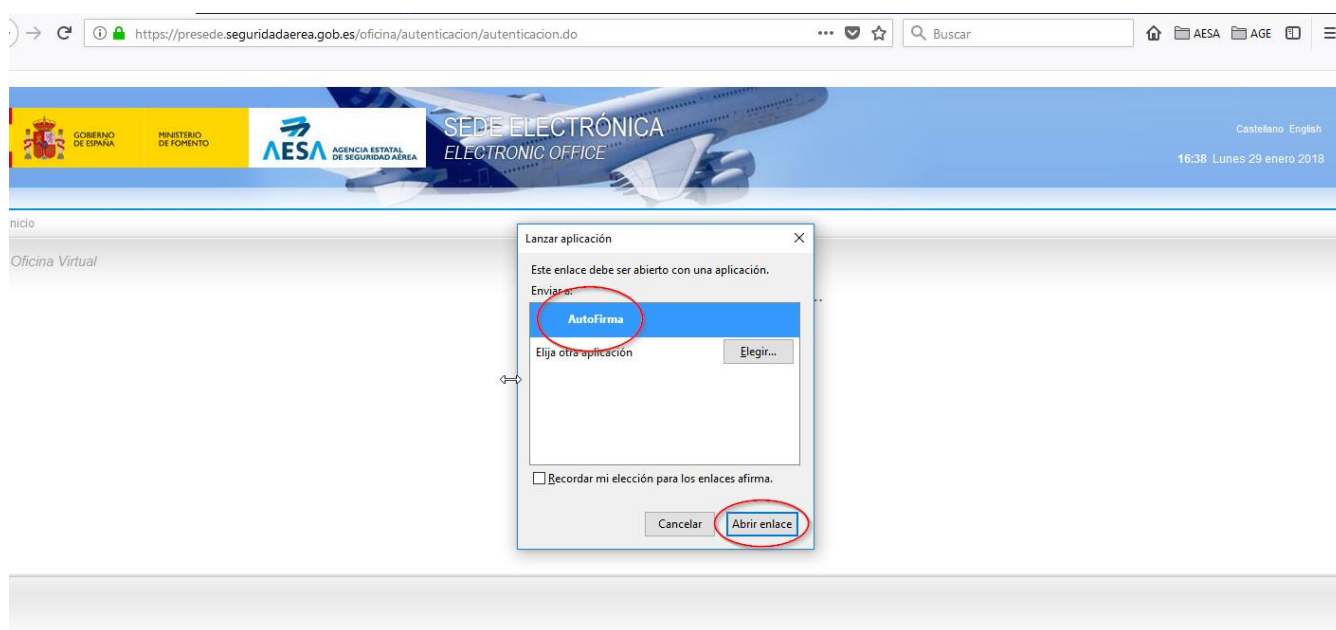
https://presede.seguridadaerea.gob.es/oficina/autenticacion/autenticacion.do

Buscar

AESA AGE

GOBIERNO DE ESPAÑA

MINISTERIO DE FOMENTO

AESA AGENCIA ESTATAL DE SEGURIDAD AÉREA

SEDE ELECTRÓNICA
ELECTRONIC OFFICE

Castellano English

16:38 Lunes 29 enero 2018

nicio

Oficina Virtual

Lanzar aplicación

Este enlace debe ser abierto con una aplicación.

Enviar a:

AutoFirma

Elija otra aplicación

Elegir...

Recordar mi elección para los enlaces afirma.

Cancelar

Abrir enlace